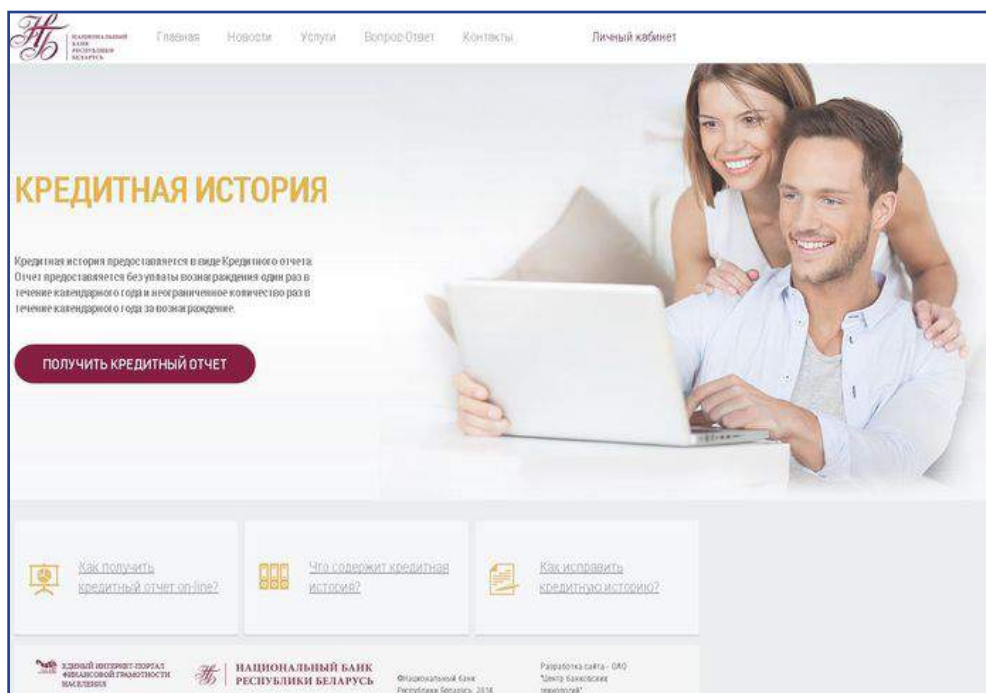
НБ НАЦИОНАЛЬНЫЙ БАНК РЕСПУБЛИКИ БЕЛАРУСЬ

Главная Новости Услуги Вопрос-Ответ Контакты Личный кабинет

КРЕДИТНАЯ ИСТОРИЯ

Кредитная история предоставляется в виде Кредитного отчета. Отчет предоставляется без уплаты вознаграждения один раз в течение календарного года и неограниченное количество раз в течение календарного года за вознаграждение.

ПОЛУЧИТЬ КРЕДИТНЫЙ ОТЧЕТ

Как получить кредитный отчет on-line?

Что содержит кредитная история?

Как исправить кредитную историю?

ЕДИНЫЙ ИНТЕРНЕТ-ПОРТАЛ ФИНАНСОВОЙ ГРАМОТНОСТИ НАСЕЛЕНИЯ

НАЦИОНАЛЬНЫЙ БАНК РЕСПУБЛИКИ БЕЛАРУСЬ

©Национальный банк Республики Беларусь, 2016

Разработка сайта - ОАО "Центр банковских технологий"